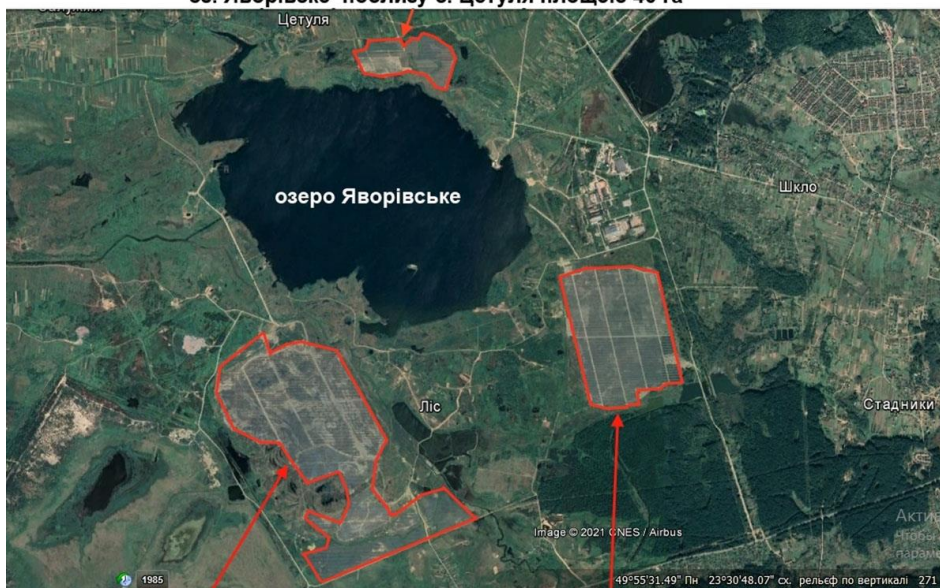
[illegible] Яворівське" поблизу с. Цетуля площею 40 га

Салуняки

Цетуля

озеро Яворівське

Шкло

Ліс

Стадники

Image © 2021 CNES / Airbus

1985

49°55'31.49" Пн 23°30'48.07" сх. рельєф по вертикалі 271

Актив
Чтобы
парам